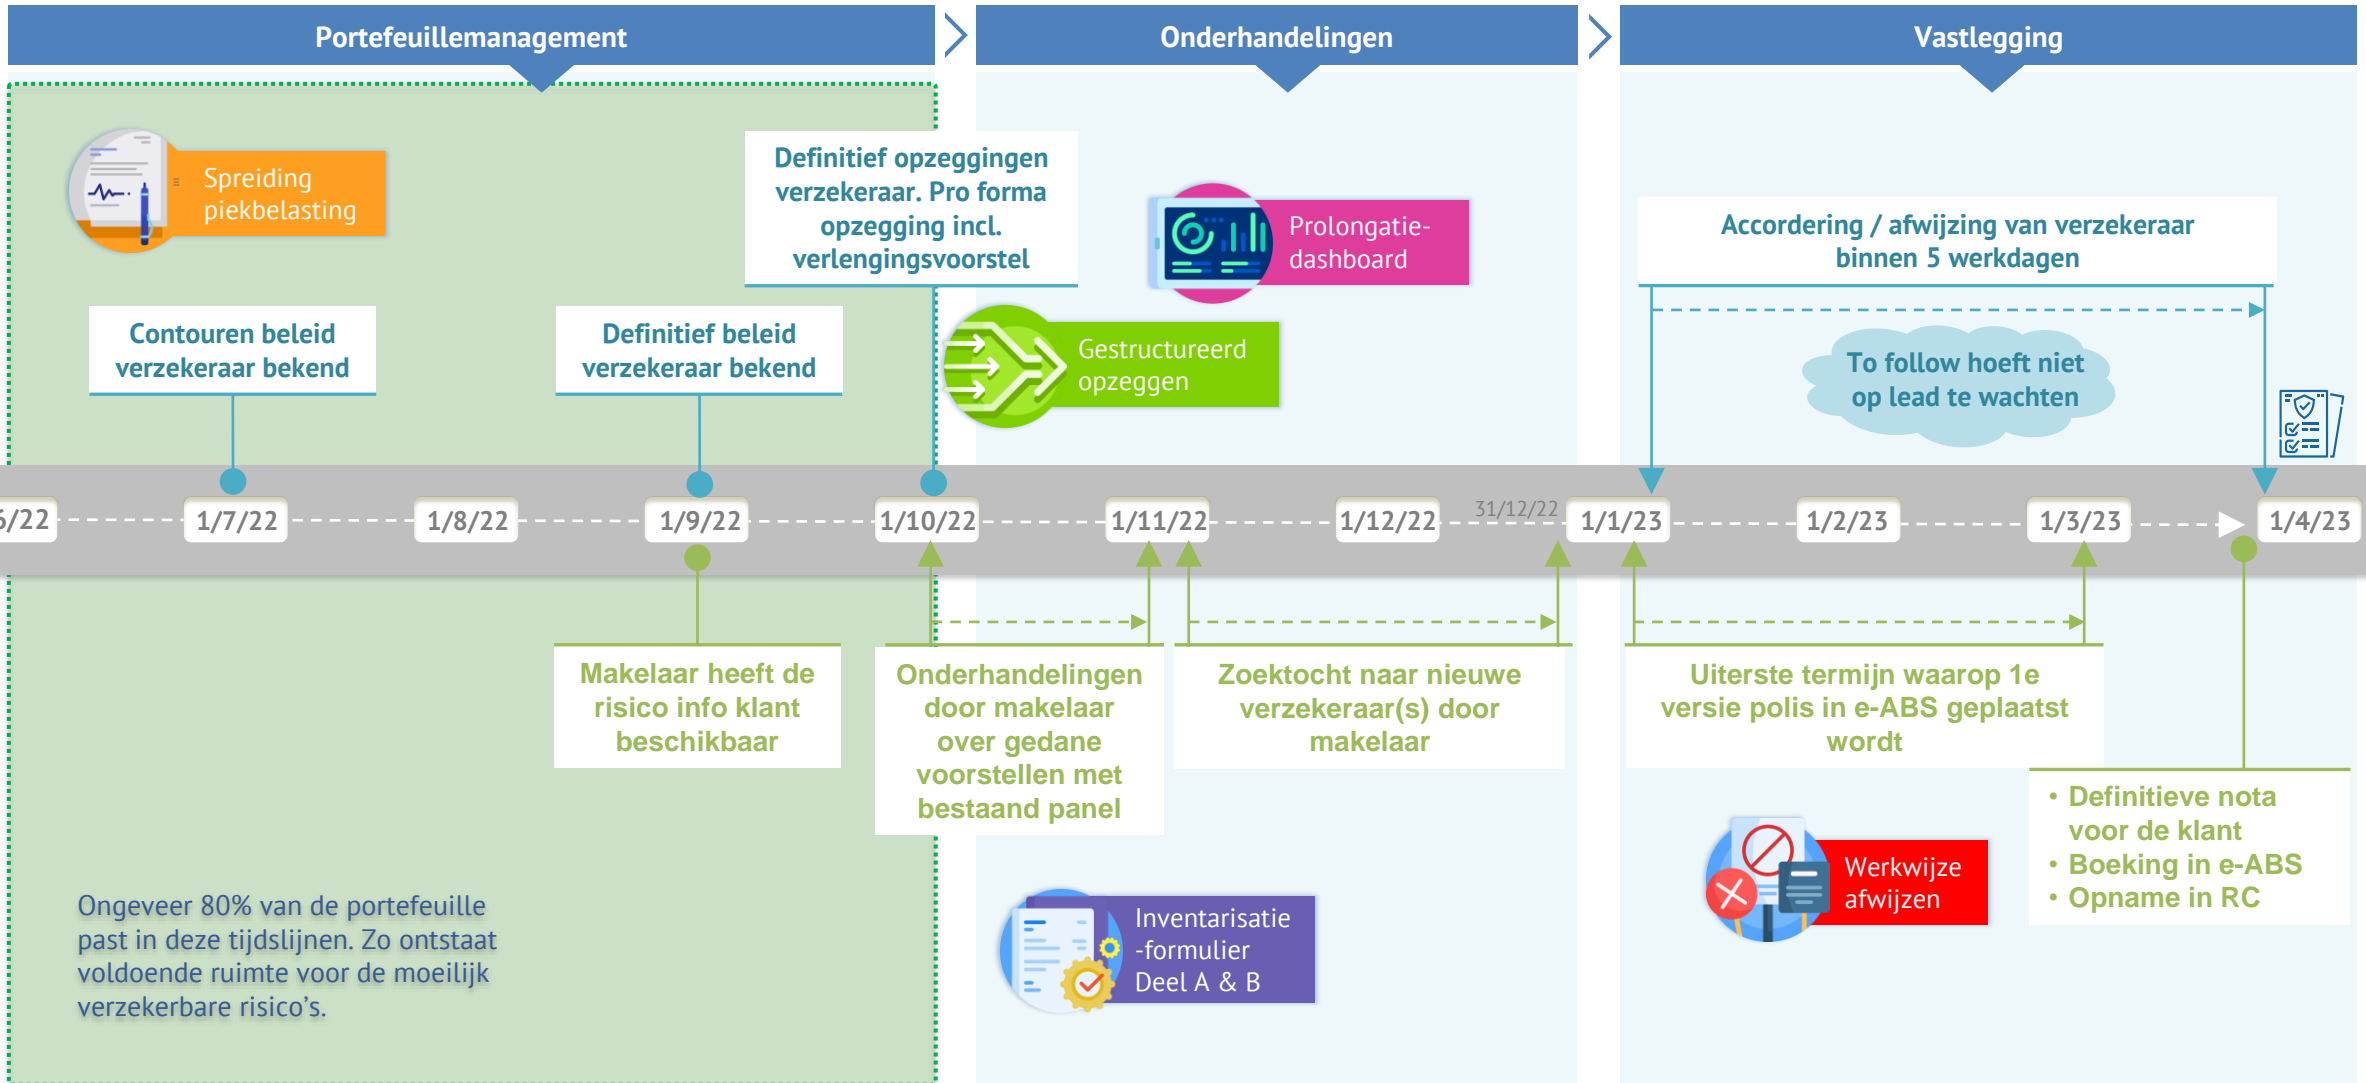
Portefeuillemanagement

Onderhandelingen

Vastlegging

Spreiding piekbelasting

Definitief opzeggingen verzekeraar. Pro forma opzegging incl. verlengingsvoorstel

Prolongatie-dashboard

Accordering / afwijzing van verzekeraar binnen 5 werkdagen

Contouren beleid verzekeraar bekend

Definitief beleid verzekeraar bekend

Gestructureerd opzeggen

To follow hoeft niet op lead te wachten

5/22

1/7/22

1/8/22

1/9/22

1/10/22

1/11/22

1/12/22

31/12/22

1/1/23

1/2/23

1/3/23

1/4/23

Makelaar heeft de risico info klant beschikbaar

Onderhandelingen door makelaar over gedane voorstellen met bestaand panel

Zoektocht naar nieuwe verzekeraar(s) door makelaar

Uiterste termijn waarop 1e versie polis in e-ABS geplaatst wordt

• Definitieve nota voor de klant
• Boeking in e-ABS
• Opname in RC

Werkwijze afwijzen

Inventarisatie -formulier Deel A & B

Ongeveer 80% van de portefeuille past in deze tijdslijnen. Zo ontstaat voldoende ruimte voor de moeilijk verzekerbare risico's.